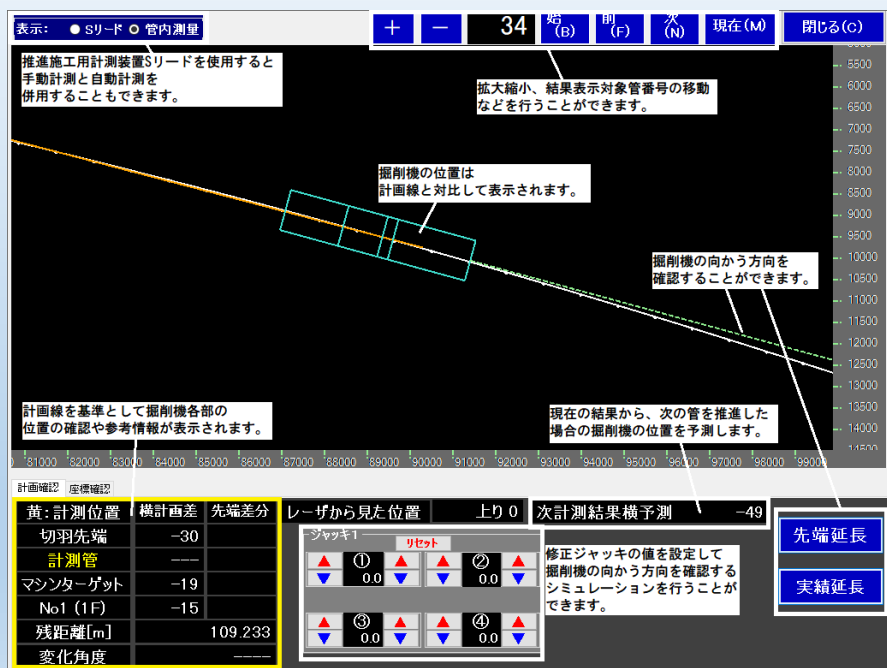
表示: Sリード 管内測量

+ − 34 始 (B) 前 (F) 次 (N) 現在(M) 閉じる(C)

推進施工用計測装置Sリードを使用すると手動計測と自動計測を併用することもできます。

拡大縮小、結果表示対象管番号の移動などを行うことができます。

掘削機の位置は計画線と対比して表示されます。

掘削機の向かう方向を確認することができます。

計画線を基準として掘削機各部の位置の確認や参考情報が表示されます。

現在の結果から、次の管を推進した場合の掘削機の位置を予測します。

5500
6000
6500
7000
7500
8000
8500
9000
9500
10000
10500
11000
11500
12000
12500
13000
13500
14000
14500

0 81000 82000 83000 84000 85000 86000 87000 88000 89000 90000 91000 92000 93000 94000 95000 96000 97000 98000 99000

計画確認 座標確認

| 黄:計測位置 | 横計画差 | 先端差分 |
|---|---|---|
| 切羽先端 | -30 | |
| 計測管 | --- | |
| マシンターゲット | -19 | |
| No1 (1F) | -15 | |
| 残距離[m] | 109.233 | |
| 変化角度 | ---- | |

レーザから見た位置 上り 0

次計測結果横予測 -49

ジャッキ1
リセット
① 0.0
② 0.0
③ 0.0
④ 0.0

修正ジャッキの値を設定して掘削機の向かう方向を確認するシミュレーションを行うことができます。

先端延長
実績延長